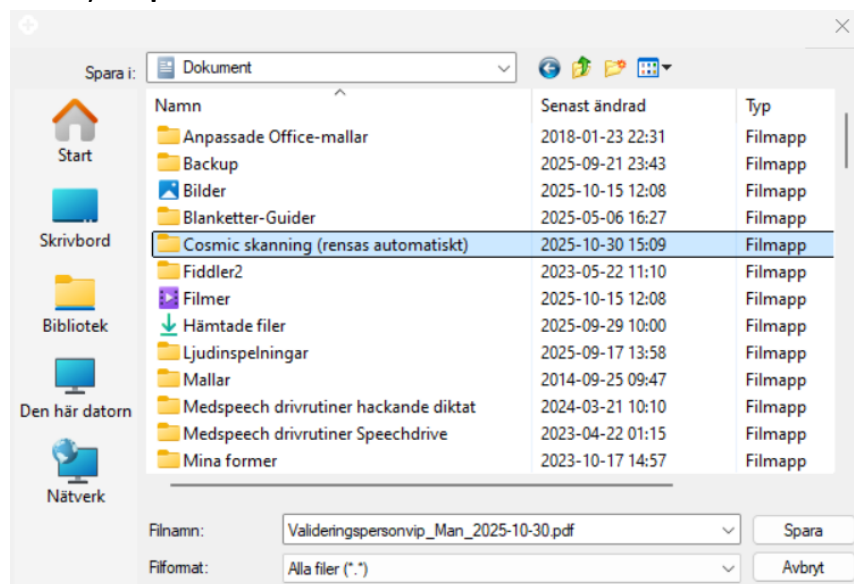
Spara i: Dokument

Start
Skrivbord
Bibliotek
Den här datorn
Nätverk

| Namn | Senast ändrad | Typ |
|---|---|---|
| Anpassade Office-mallar | 2018-01-23 22:31 | Filmapp |
| Backup | 2025-09-21 23:43 | Filmapp |
| Bilder | 2025-10-15 12:08 | Filmapp |
| Blanketter-Guider | 2025-05-06 16:27 | Filmapp |
| Cosmic skanning (rensas automatiskt) | 2025-10-30 15:09 | Filmapp |
| Fiddler2 | 2023-05-22 11:10 | Filmapp |
| Filmer | 2025-10-15 12:08 | Filmapp |
| Hämtade filer | 2025-09-29 10:00 | Filmapp |
| Ljudinspelningar | 2025-09-17 13:58 | Filmapp |
| Mallar | 2014-09-25 09:47 | Filmapp |
| Medspeech drivrutiner hackande diktat | 2024-03-21 10:10 | Filmapp |
| Medspeech drivrutiner Speechdrive | 2023-04-22 01:15 | Filmapp |
| Mina former | 2023-10-17 14:57 | Filmapp |

Filnamn: Valideringspersonvip_Man_2025-10-30.pdf
Spara
Filformat: Alla filer (*.*)
Avbryt